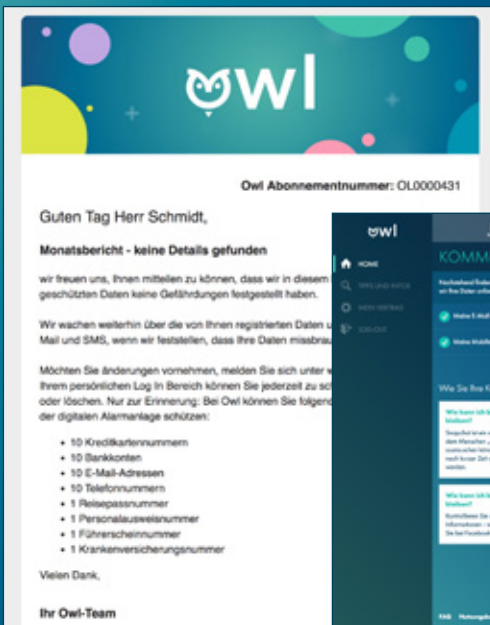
owl

Owl Abonnementnummer: OL0000431

Guten Tag Herr Schmidt,

Monatsbericht - keine Details gefunden

wir freuen uns, Ihnen mitteilen zu können, dass wir in diesem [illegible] geschützten Daten keine Gefährdungen festgestellt haben.

Wir wachen weiterhin über die von Ihnen registrierten Daten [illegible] Mail und SMS, wenn wir feststellen, dass Ihre Daten missbrau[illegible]

Möchten Sie Änderungen vornehmen, melden Sie sich unter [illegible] Ihrem persönlichen Log In Bereich können Sie jederzeit zu sc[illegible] oder löschen. Nur zur Erinnerung: Bei Owl können Sie folgend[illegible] der digitalen Alarmanlage schützen:

- 10 Kreditkartennummern
- 10 Bankkonten
- 10 E-Mail-Adressen
- 10 Telefonnummern
- 1 Reisepassnummer
- 1 Personalausweisnummer
- 1 Führerscheinnummer
- 1 Krankenversicherungsnummer

Vielen Dank,

Ihr Owl-Team

owl

HOME
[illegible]
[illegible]
LOG OUT

KOMM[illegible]

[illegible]

Meine E-Mail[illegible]

Meine Mobil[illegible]

Wie Sie Ihre K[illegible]

Wie kann ich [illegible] bleiben?

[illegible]

Wie kann ich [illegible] bleiben?

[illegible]

FAQ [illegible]